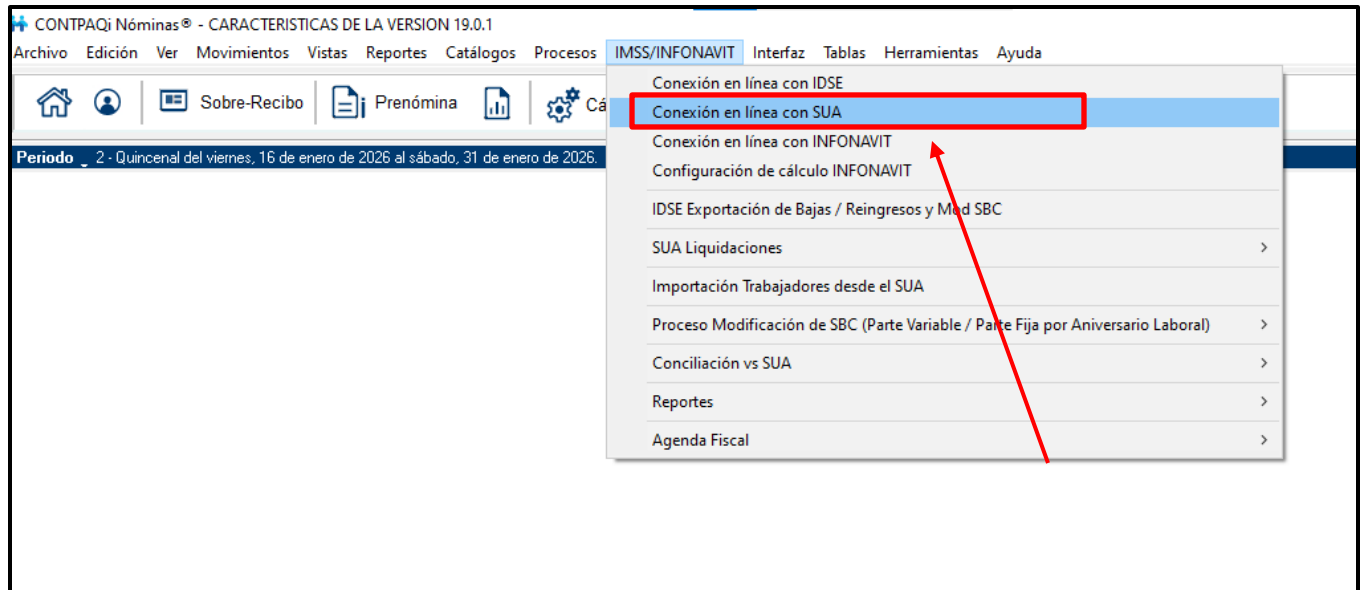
CONTPAQi Nóminas® - CARACTERISTICAS DE LA VERSION 19.0.1

Archivo Edición Ver Movimientos Vistas Reportes Catálogos Procesos IMSS/INFONAVIT Interfaz Tablas Herramientas Ayuda

Sobre-Recibo Prenómina Cá

Periodo 2 - Quincenal del viernes, 16 de enero de 2026 al sábado, 31 de enero de 2026.

Conexión en línea con IDSE
Conexión en línea con SUA
Conexión en línea con INFONAVIT
Configuración de cálculo INFONAVIT
IDSE Exportación de Bajas / Reingresos y Mod SBC
SUA Liquidaciones
Importación Trabajadores desde el SUA
Proceso Modificación de SBC (Parte Variable / Parte Fija por Aniversario Laboral)
Conciliación vs SUA
Reportes
Agenda Fiscal